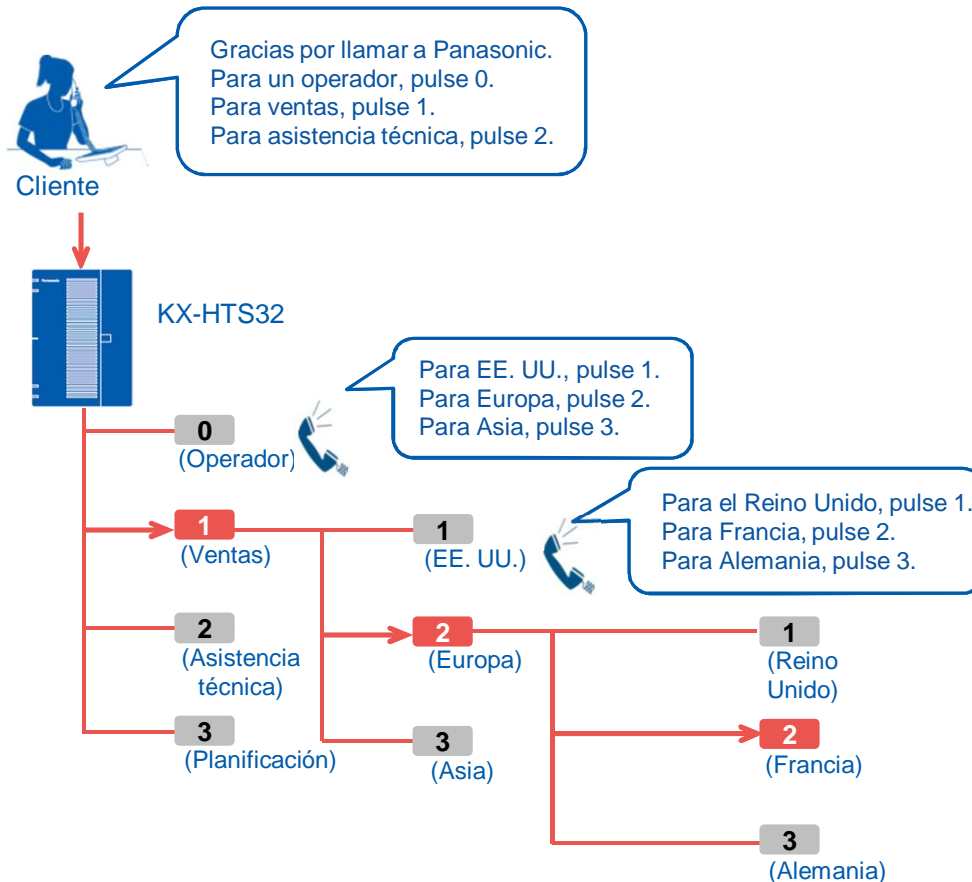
Gracias por llamar a Panasonic.
Para un operador, pulse 0.
Para ventas, pulse 1.
Para asistencia técnica, pulse 2.

Cliente

Panasonic

KX-HTS32

Para EE. UU., pulse 1.
Para Europa, pulse 2.
Para Asia, pulse 3.

0
(Operador)

Para el Reino Unido, pulse 1.
Para Francia, pulse 2.
Para Alemania, pulse 3.

1
(Ventas)

1
(EE. UU.)

2
(Asistencia técnica)

2
(Europa)

1
(Reino Unido)

3
(Planificación)

3
(Asia)

2
(Francia)

3
(Alemania)